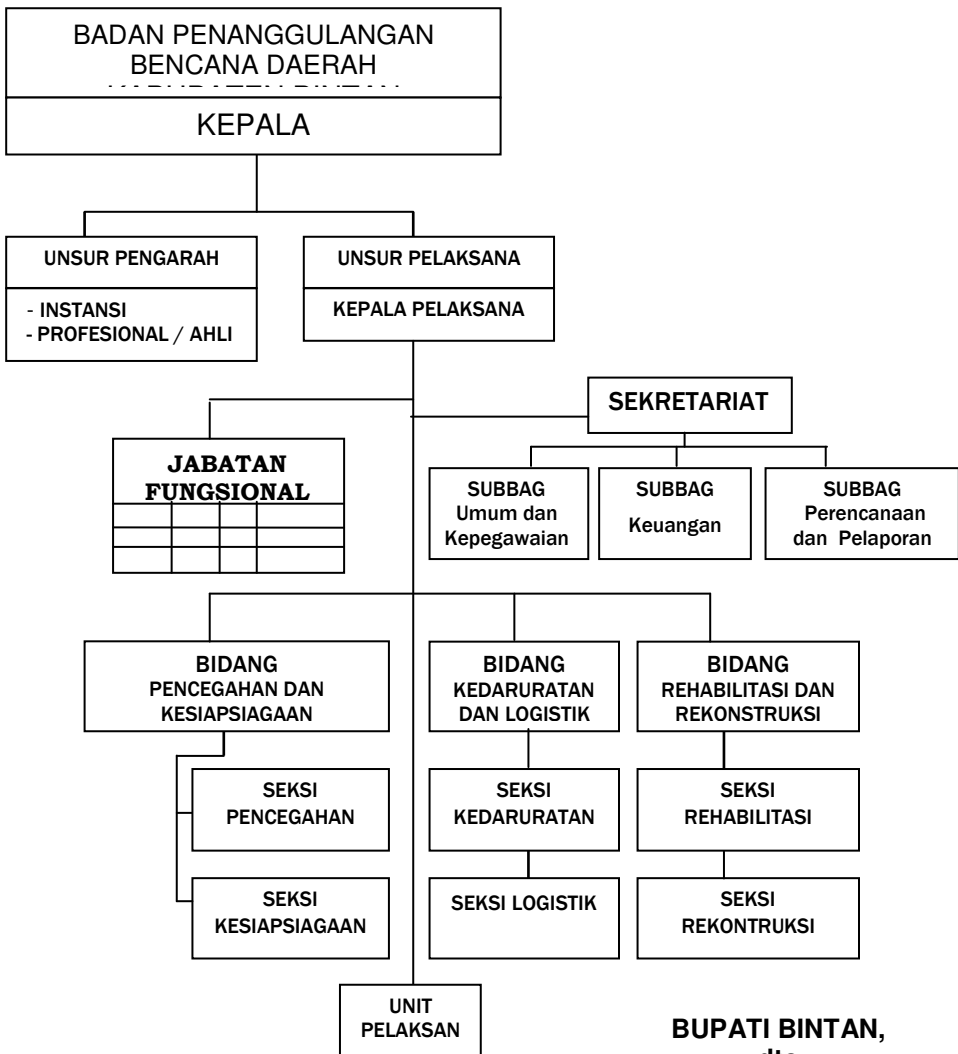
BADAN PENANGGULANGAN BENCANA DAERAH
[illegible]

KEPALA

UNSUR PENGARAH

- INSTANSI
- PROFESIONAL / AHLI

UNSUR PELAKSANA

KEPALA PELAKSANA

SEKRETARIAT

JABATAN FUNGSIONAL

SUBBAG Umum dan Kepegawaian

SUBBAG Keuangan

SUBBAG Perencanaan dan Pelaporan

BIDANG PENCEGAHAN DAN KESIAPSIAGAAN

BIDANG KEDARURATAN DAN LOGISTIK

BIDANG REHABILITASI DAN REKONSTRUKSI

SEKSI PENCEGAHAN

SEKSI KEDARURATAN

SEKSI REHABILITASI

SEKSI KESIAPSIAGAAN

SEKSI LOGISTIK

SEKSI REKONTRUKSI

UNIT PELAKSAN

BUPATI BINTAN,
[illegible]